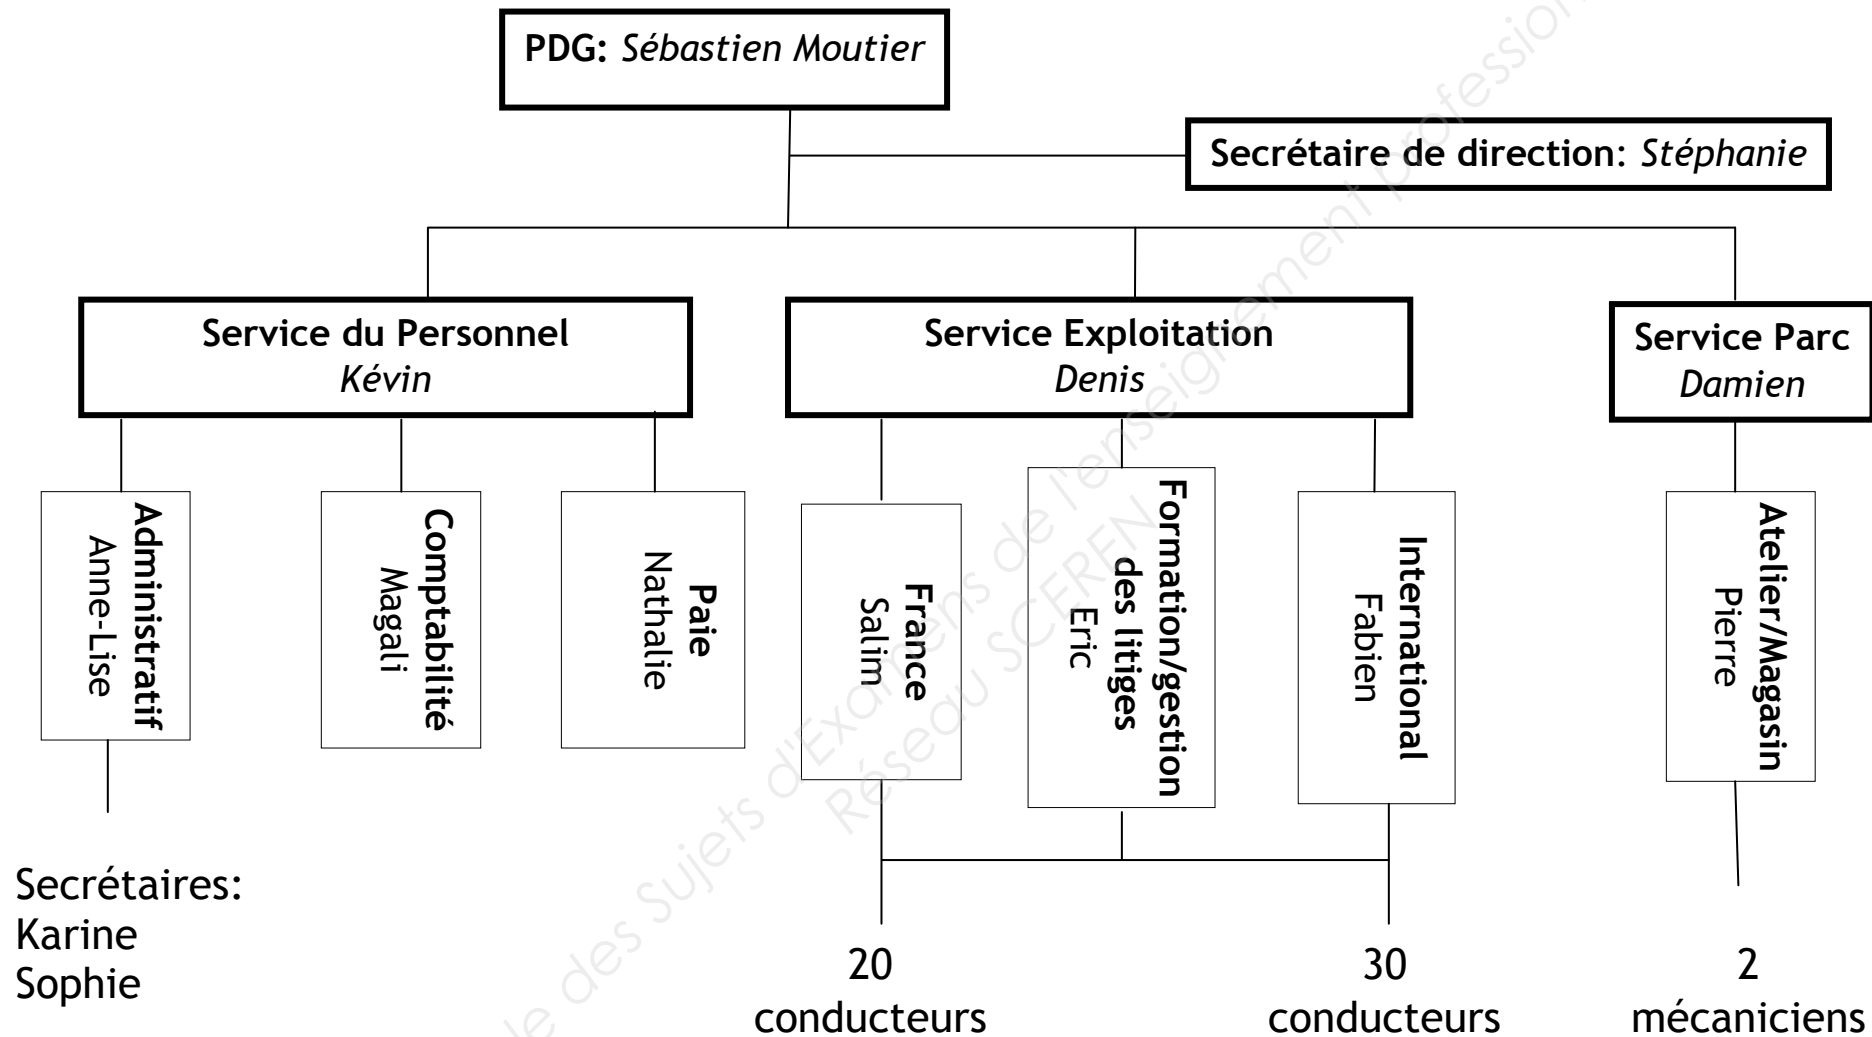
PDG: Sébastien Moutier

Secrétaire de direction: Stéphanie

Service du Personnel
Kévin

Service Exploitation
Denis

Service Parc
Damien

Administratif
Anne-Lise

Comptabilité
Magali

Paie
Nathalie

France
Salim

Formation/gestion des litiges
Eric

International
Fabien

Atelier/Magasin
Pierre

Secrétaires:
Karine
Sophie

20
conducteurs

30
conducteurs

2
mécaniciens

Banque des Sujets d'Examens de l'enseignement professionnel
Réseau SCEREN